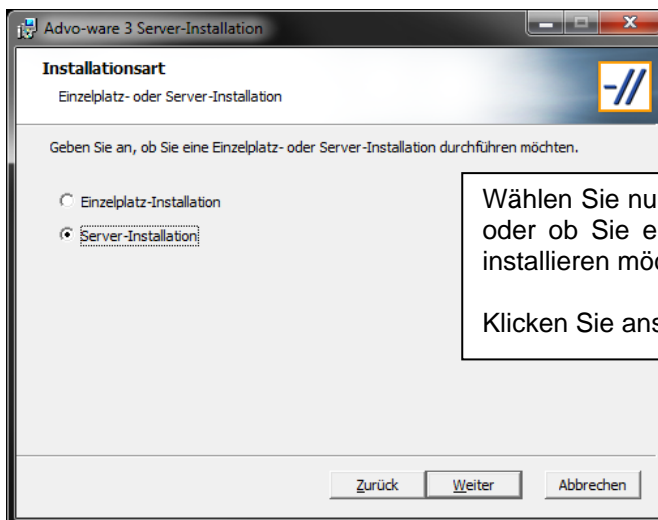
Advo-ware 3 Server-Installation

Installationsart
Einzelplatz- oder Server-Installation

Geben Sie an, ob Sie eine Einzelplatz- oder Server-Installation durchführen möchten.

Einzelplatz-Installation

Server-Installation

Wählen Sie nu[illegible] oder ob Sie e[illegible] installieren mö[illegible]

Klicken Sie ans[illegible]

Zurück Weiter Abbrechen